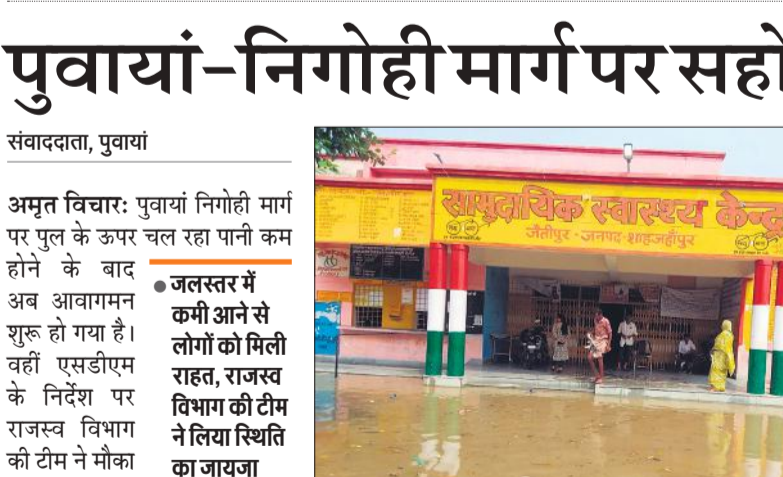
पुवायां-निगोही मार्ग पर सह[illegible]

संवाददाता, पुवायां

अमृत विचारः पुवायां निगोही मार्ग पर पुल के ऊपर चल रहा पानी कम होने के बाद अब आवागमन शुरू हो गया है। वहीं एसडीएम के निर्देश पर राजस्व विभाग की टीम ने मौका

जलस्तर में कमी आने से लोगों को मिली राहत, राजस्व विभाग की टीम ने लिया स्थिति का जायजा

सामुदायिक स्वास्थ्य केन्द्र
जैतीपुर - जनपद - शाहजहाँपुर